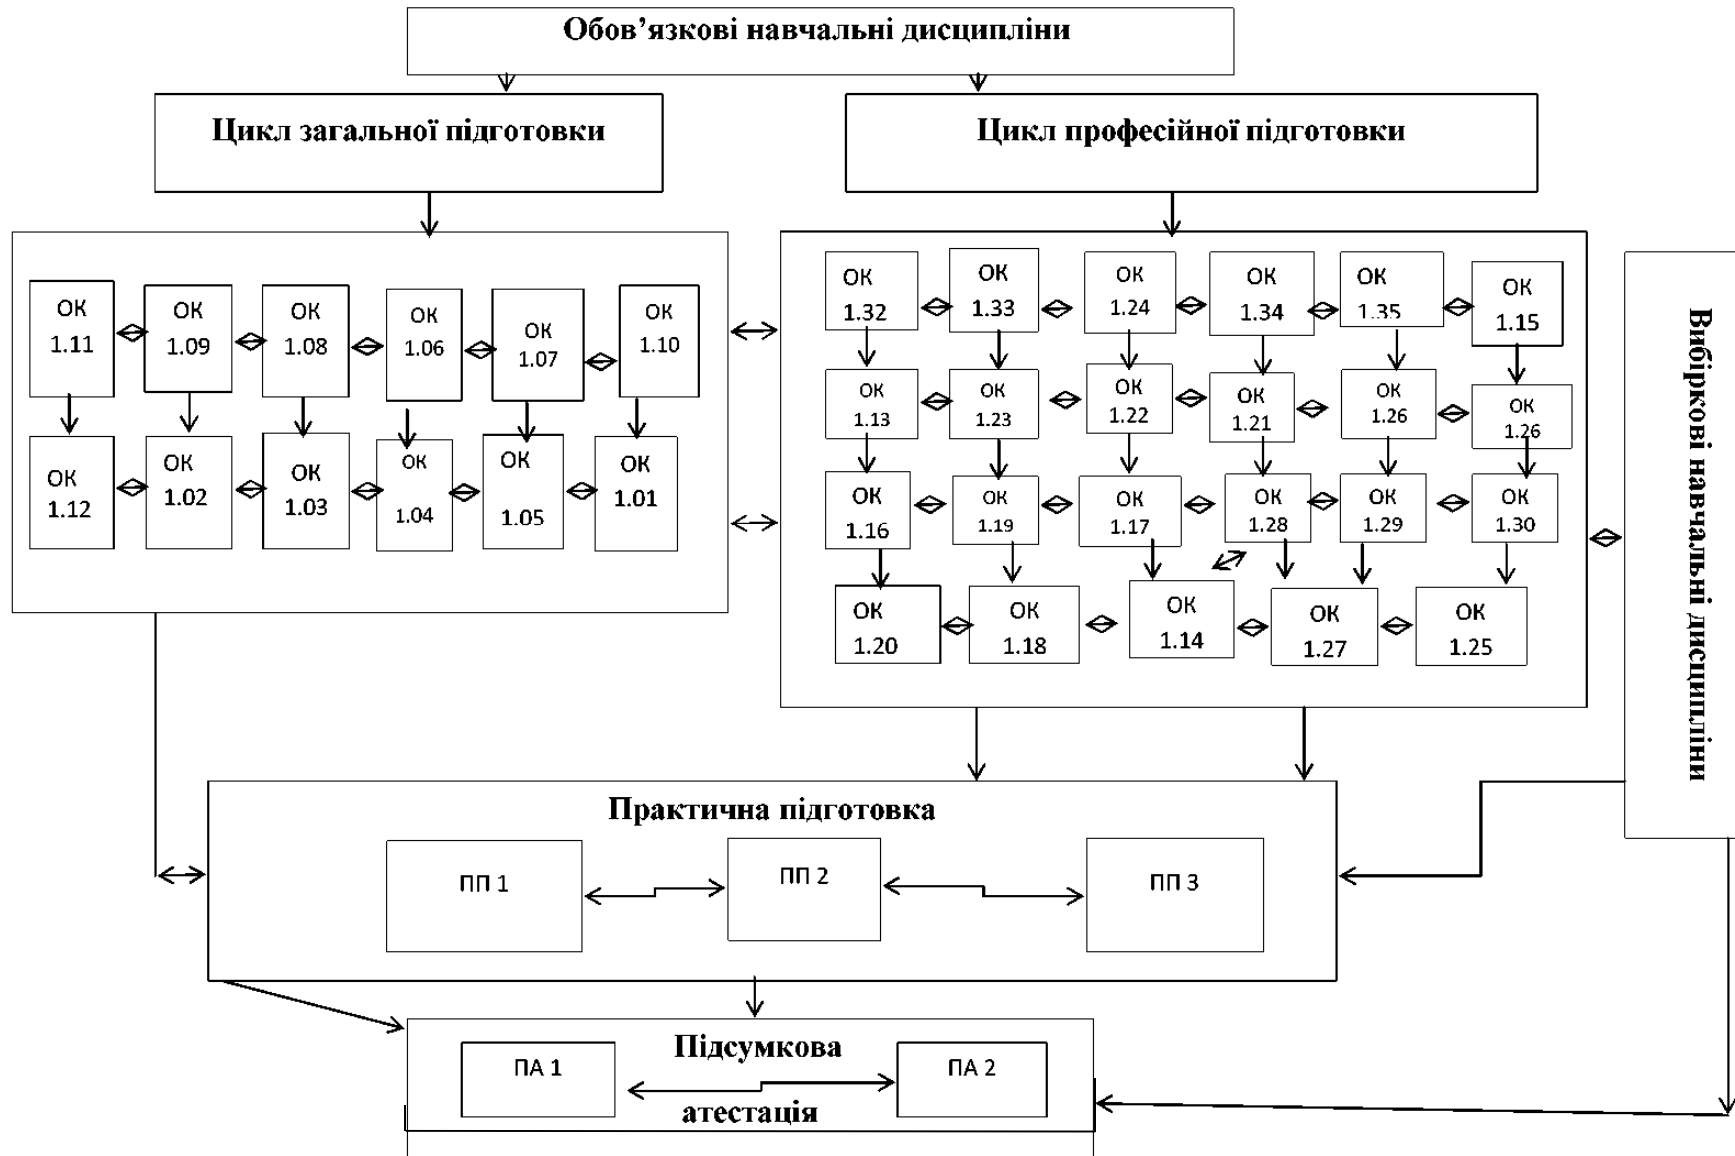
Обов'язкові навчальні дисципліни

Цикл загальної підготовки

Цикл професійної підготовки

ОК 1.11
ОК 1.09
ОК 1.08
ОК 1.06
ОК 1.07
ОК 1.10
ОК 1.12
ОК 1.02
ОК 1.03
ОК 1.04
ОК 1.05
ОК 1.01

ОК 1.32
ОК 1.33
ОК 1.24
ОК 1.34
ОК 1.35
ОК 1.15
ОК 1.13
ОК 1.23
ОК 1.22
ОК 1.21
ОК 1.26
ОК 1.26
ОК 1.16
ОК 1.19
ОК 1.17
ОК 1.28
ОК 1.29
ОК 1.30
ОК 1.20
ОК 1.18
ОК 1.14
ОК 1.27
ОК 1.25

Вибіркові навчальні дисципліни

Практична підготовка

ПП 1
ПП 2
ПП 3

Підсумкова атестація

ПА 1
ПА 2